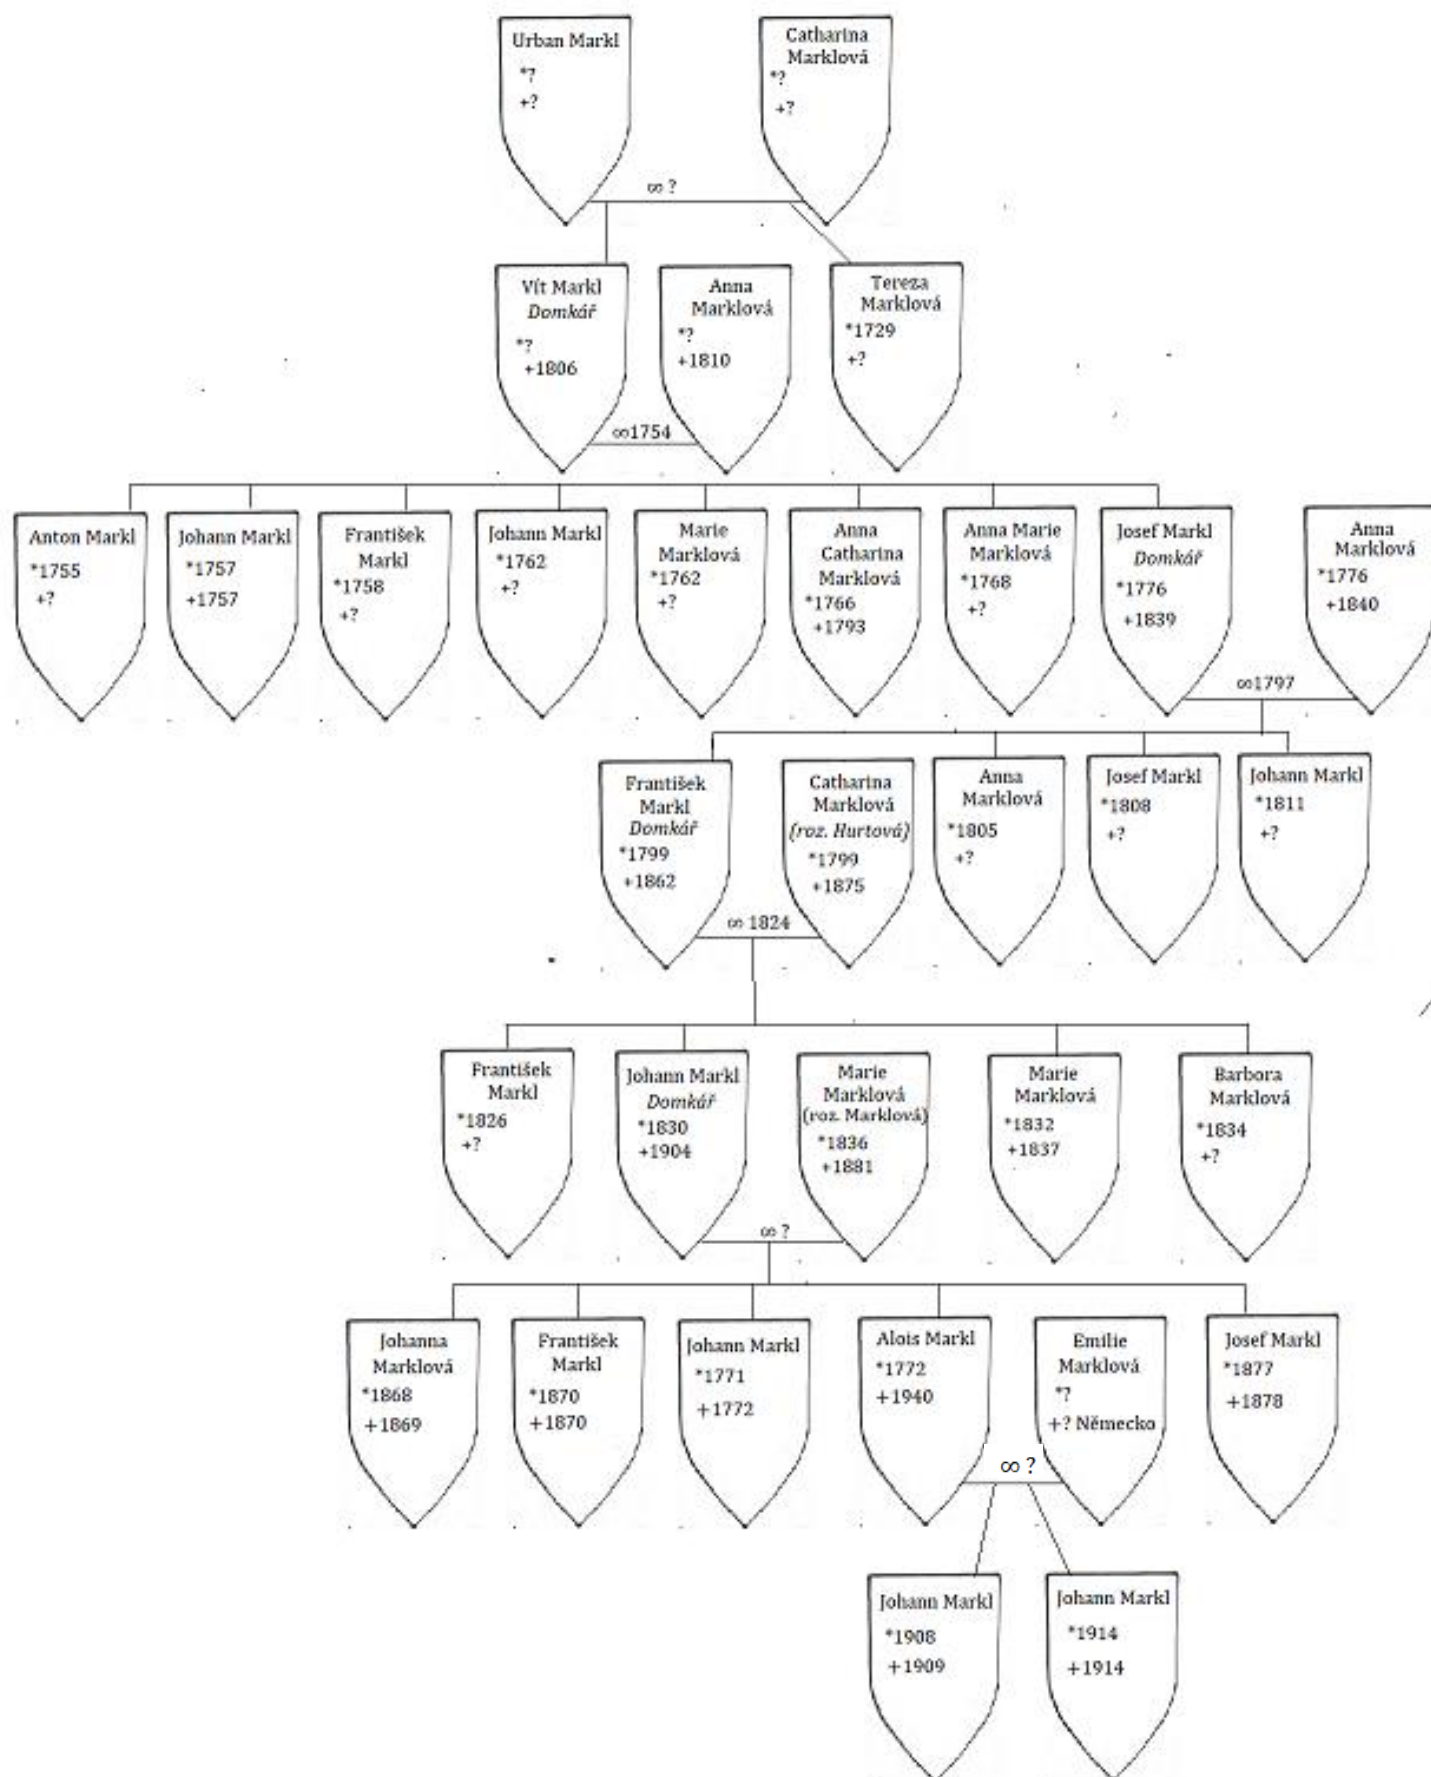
Urban Markl
*?
+?

Catharina Marklová
*?
+?

∞ ?

Vít Markl
*Domkář*
*?
+1806

Anna Marklová
*?
+1810

Tereza Marklová
*1729
+?

∞1754

Anton Markl
*1755
+?

Johann Markl
*1757
+1757

František Markl
*1758
+?

Johann Markl
*1762
+?

Marie Marklová
*1762
+?

Anna Catharina Marklová
*1766
+1793

Anna Marie Marklová
*1768
+?

Josef Markl
*Domkář*
*1776
+1839

Anna Marklová
*1776
+1840

∞1797

František Markl
*Domkář*
*1799
+1862

Catharina Marklová
*(roz. Hurtová)*
*1799
+1875

Anna Marklová
*1805
+?

Josef Markl
*1808
+?

Johann Markl
*1811
+?

∞ 1824

František Markl
*1826
+?

Johann Markl
*Domkář*
*1830
+1904

Marie Marklová
(roz. Marklová)
*1836
+1881

Marie Marklová
*1832
+1837

Barbora Marklová
*1834
+?

∞ ?

Johanna Marklová
*1868
+1869

František Markl
*1870
+1870

Johann Markl
*1771
+1772

Alois Markl
*1772
+1940

Emilie Marklová
*?
+? Německo

Josef Markl
*1877
+1878

∞ ?

Johann Markl
*1908
+1909

Johann Markl
*1914
+1914